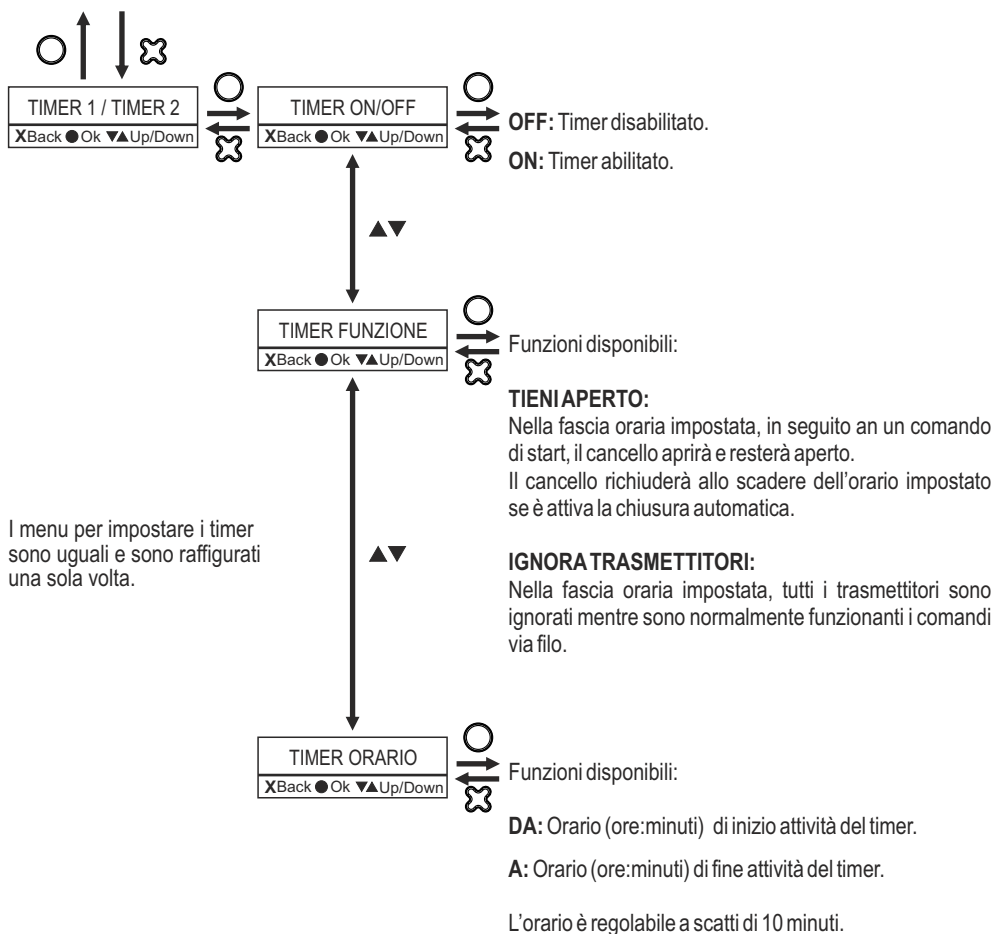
TIMER 1 / TIMER 2
XBack ● Ok ▼▲Up/Down

TIMER ON/OFF
XBack ● Ok ▼▲Up/Down

OFF: Timer disabilitato.

ON: Timer abilitato.

▲▼

TIMER FUNZIONE
XBack ● Ok ▼▲Up/Down

Funzioni disponibili:

TIENI APERTO:
Nella fascia oraria impostata, in seguito an un comando di start, il cancello aprirà e resterà aperto.
Il cancello richiuderà allo scadere dell'orario impostato se è attiva la chiusura automatica.

I menu per impostare i timer sono uguali e sono raffigurati una sola volta.

▲▼

IGNORA TRASMETTITORI:
Nella fascia oraria impostata, tutti i trasmettitori sono ignorati mentre sono normalmente funzionanti i comandi via filo.

TIMER ORARIO
XBack ● Ok ▼▲Up/Down

Funzioni disponibili:

DA: Orario (ore:minuti) di inizio attività del timer.

A: Orario (ore:minuti) di fine attività del timer.

L'orario è regolabile a scatti di 10 minuti.